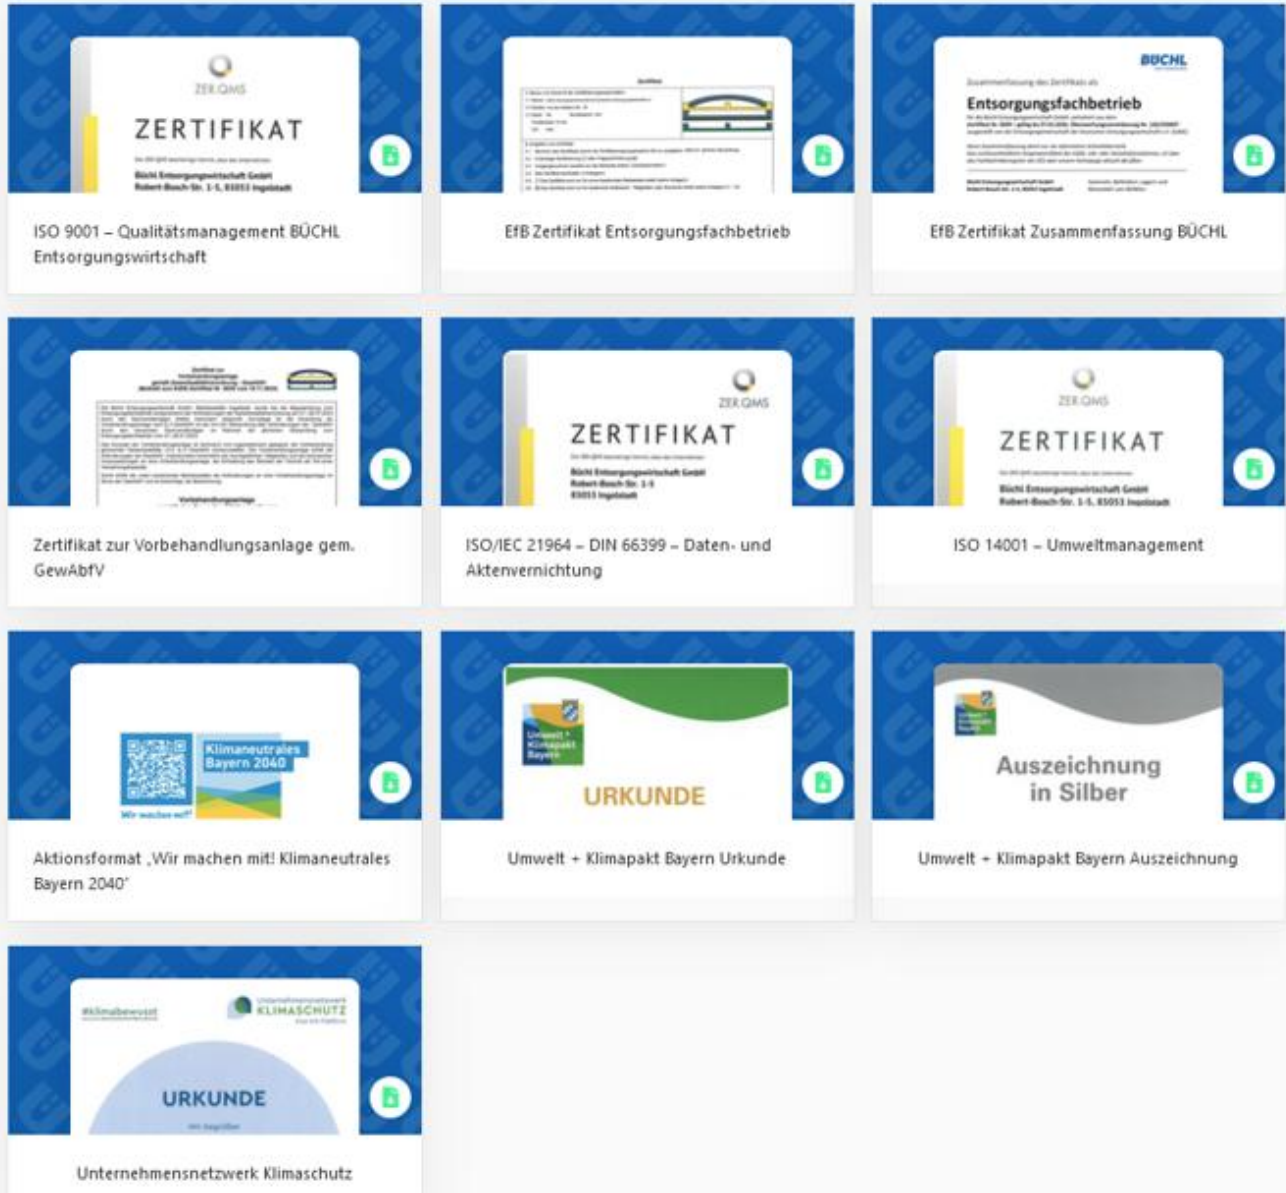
ZER QMS
ZERTIFIKAT
Büchl Entsorgungswirtschaft GmbH
Robert-Bosch-Str. 1-5, 85053 Ingolstadt

ISO 9001 – Qualitätsmanagement BÜCHL Entsorgungswirtschaft

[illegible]

EfB Zertifikat Entsorgungsfachbetrieb

BÜCHL
Entsorgungsfachbetrieb

EfB Zertifikat Zusammenfassung BÜCHL

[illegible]

Zertifikat zur Vorbehandlungsanlage gem. GewAbfV

ZER QMS
ZERTIFIKAT
Büchl Entsorgungswirtschaft GmbH
Robert-Bosch-Str. 1-5
85053 Ingolstadt

ISO/IEC 21964 – DIN 66399 – Daten- und Aktenvernichtung

ZER QMS
ZERTIFIKAT
Büchl Entsorgungswirtschaft GmbH
Robert-Bosch-Str. 1-5, 85053 Ingolstadt

ISO 14001 – Umweltmanagement

Klimaneutrales Bayern 2040
Wir machen mit!

Aktionsformat ‚Wir machen mit! Klimaneutrales Bayern 2040'

Umwelt + Klimapakt Bayern
URKUNDE

Umwelt + Klimapakt Bayern Urkunde

Umwelt + Klimapakt Bayern
Auszeichnung in Silber

Umwelt + Klimapakt Bayern Auszeichnung

#klimabewusst
Unternehmensnetzwerk KLIMASCHUTZ
URKUNDE

Unternehmensnetzwerk Klimaschutz